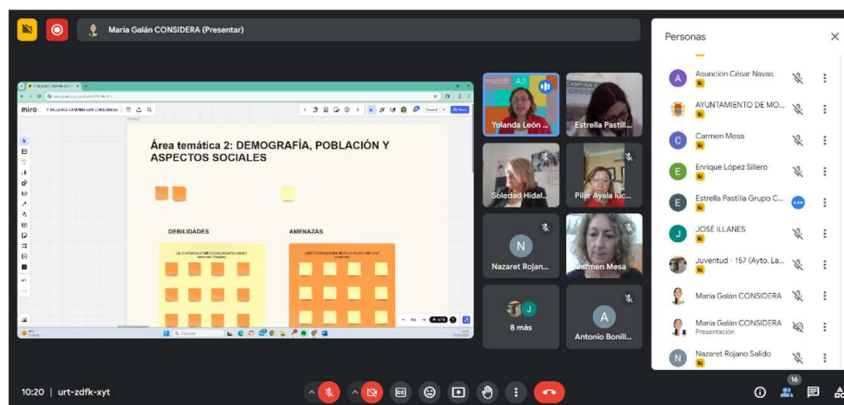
María Galán CONSIDERA (Presentar)

miro

Área temática 2: DEMOGRAFÍA, POBLACIÓN Y ASPECTOS SOCIALES

DEBILIDADES

AMENAZAS

Yolanda León ...

Estrella Pastill...

Soledad Hidal...

Pilar Ayala Iuc...

Nazaret Rojan...

Carmen Mesa

8 más

Antonio Bonill...

Personas

Asunción César Navas

AYUNTAMIENTO DE MO...

Carmen Mesa

Enrique López Sillero

Estrella Pastilla Grupo C...

JOSÉ ILLANES

Juventud - 157 (Ayto. La...

María Galán CONSIDERA

María Galán CONSIDERA
Presentación

Nazaret Rojano Salido

10:20 | urt-zdfk-xyt

16